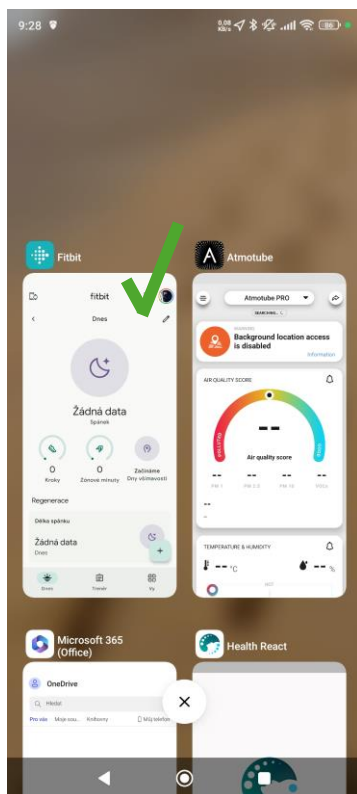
9:28

Fitbit

fitbit

Dnes

Žádná data

Spánek

0
Kroky

0
Zónové minuty

Začínáme
Dny všímavosti

Regenerace

Délka spánku

Žádná data
Dnes

Dnes

Trendy

Vy

Atmotube

Atmotube PRO

SEARCHING...

WARNING
Background location access is disabled

Information

AIR QUALITY SCORE

--

Air quality score

--
PM 1

--
PM 2.5

--
PM 10

--
VOCs

--

TEMPERATURE & HUMIDITY

-- °C

-- %

Microsoft 365 (Office)

OneDrive

Hledat

Pro vás

Moje sou...

Knihovny

Můj telefon

Health React